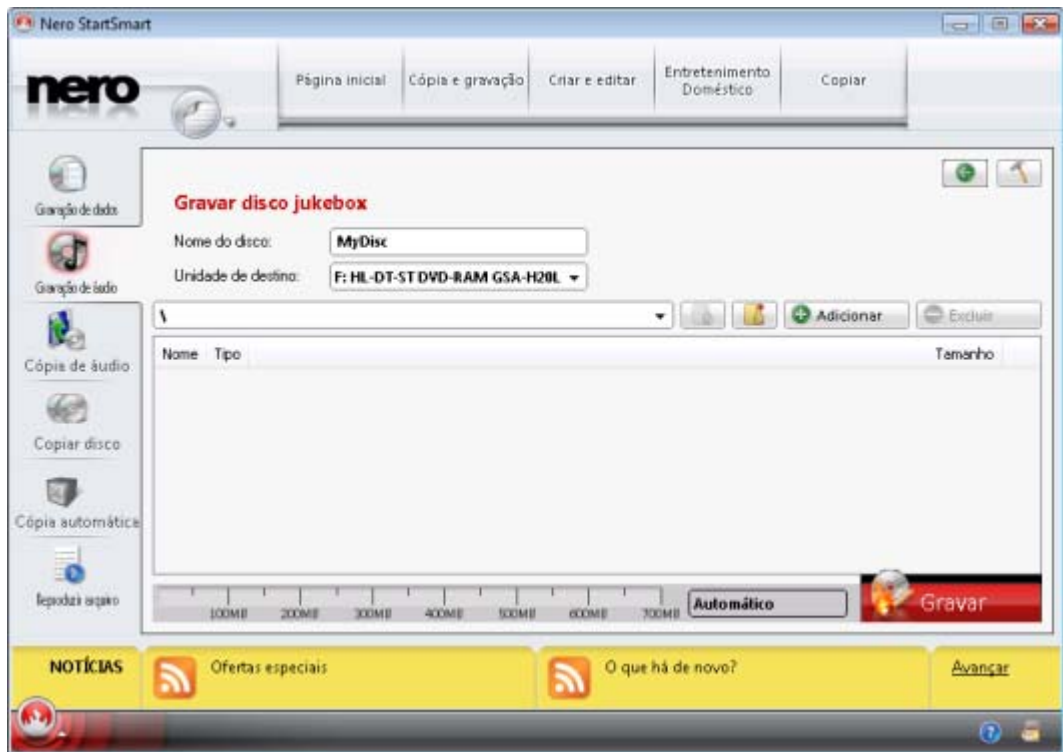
Nero StartSmart

nero

Página inicial | Cópia e gravação | Criar e editar | Entretenimento Doméstico | Copiar

Gravação de dados
Gravação de áudio
Cópia de áudio
Copiar disco
Cópia automática
Reproduzir arquivo

Gravar disco jukebox

Nome do disco: MyDisc

Unidade de destino: F: HL-DT-ST DVD-RAM GSA-H20L

\

Adicionar
Excluir

| Nome | Tipo | Tamanho |
|---|---|---|

100MB 200MB 300MB 400MB 500MB 600MB 700MB

Automático

Gravar

NOTÍCIAS

Ofertas especiais

O que há de novo?

Avançar